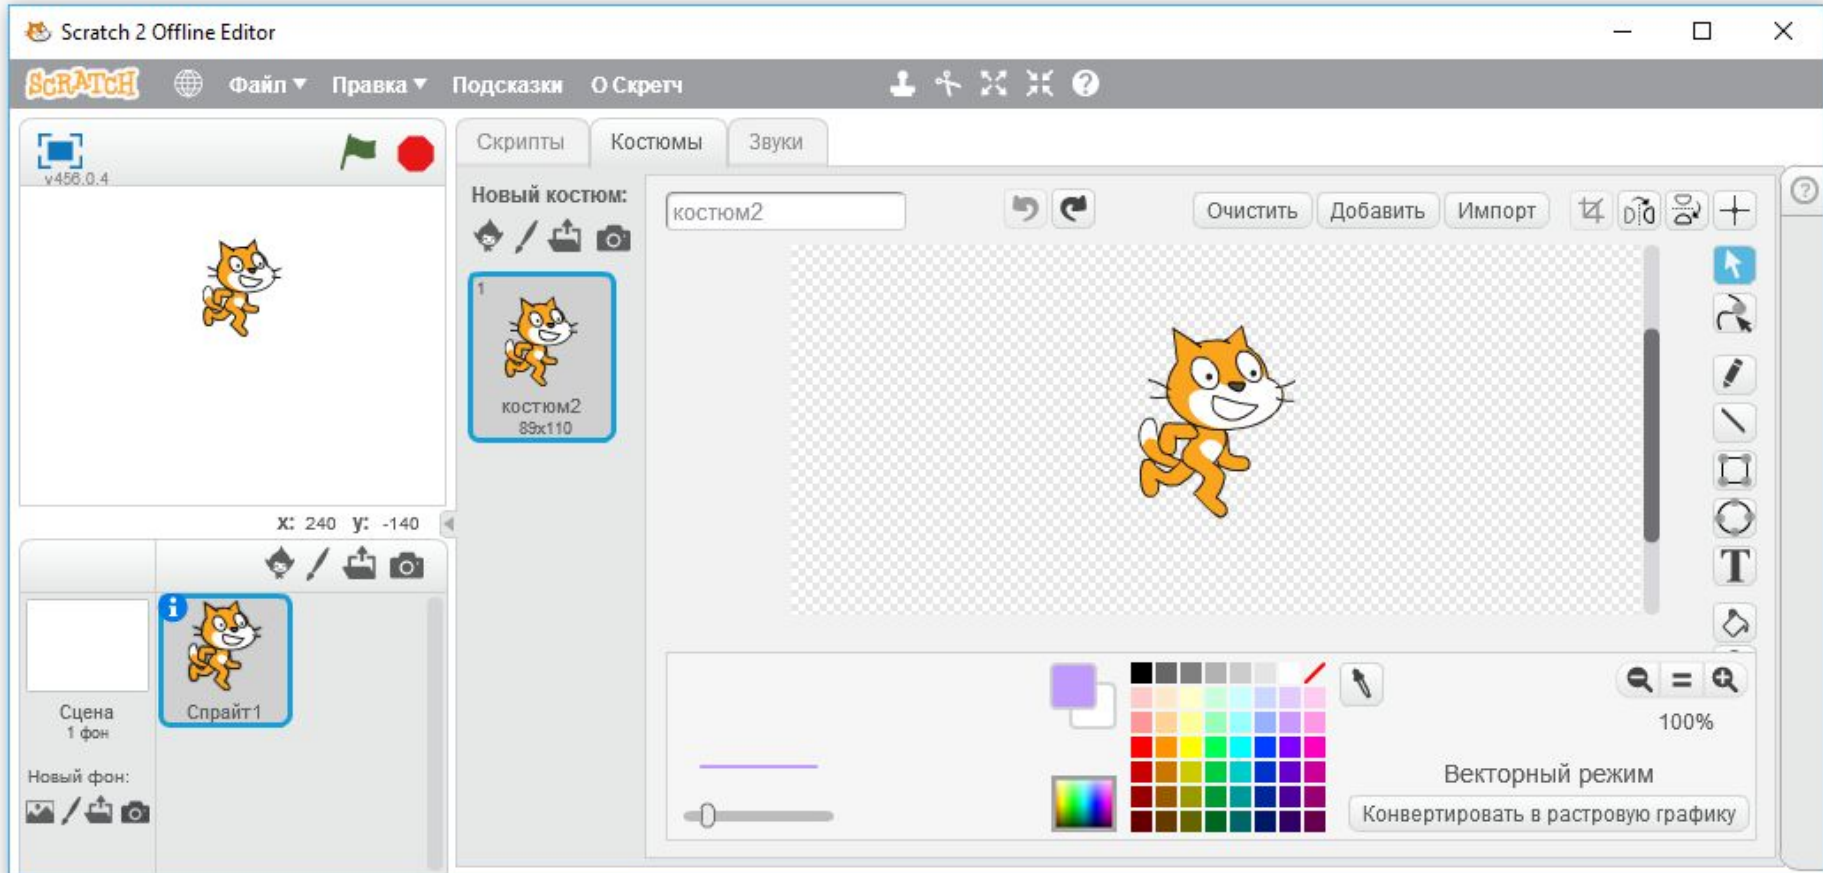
Scratch 2 Offline Editor

SCRATCH Файл ▾ Правка ▾ Подсказки О Скретч

v456.0.4

x: 240 y: -140

Сцена
1 фон

Новый фон:

Спрайт1

Скрипты Костюмы Звуки

Новый костюм:

1
костюм2
89x110

костюм2

Очистить Добавить Импорт

100%

Векторный режим

Конвертировать в растровую графику